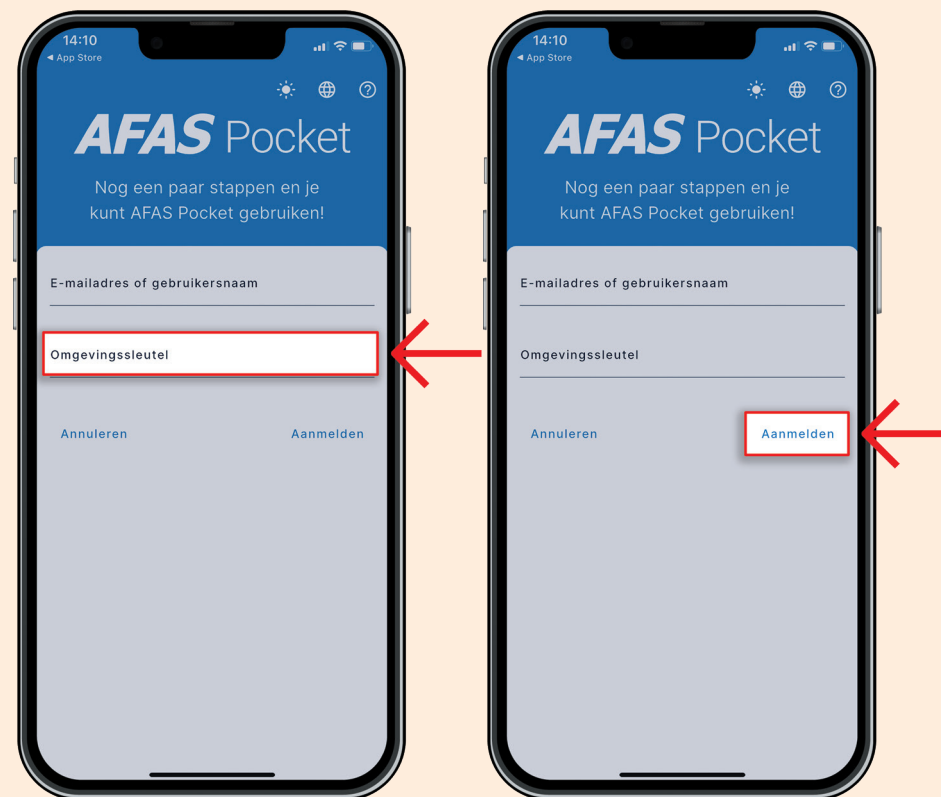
14:10
◂ App Store

AFAS Pocket

Nog een paar stappen en je kunt AFAS Pocket gebruiken!

E-mailadres of gebruikersnaam

Omgevingssleutel

Annuleren

Aanmelden

14:10
◂ App Store

AFAS Pocket

Nog een paar stappen en je kunt AFAS Pocket gebruiken!

E-mailadres of gebruikersnaam

Omgevingssleutel

Annuleren

Aanmelden